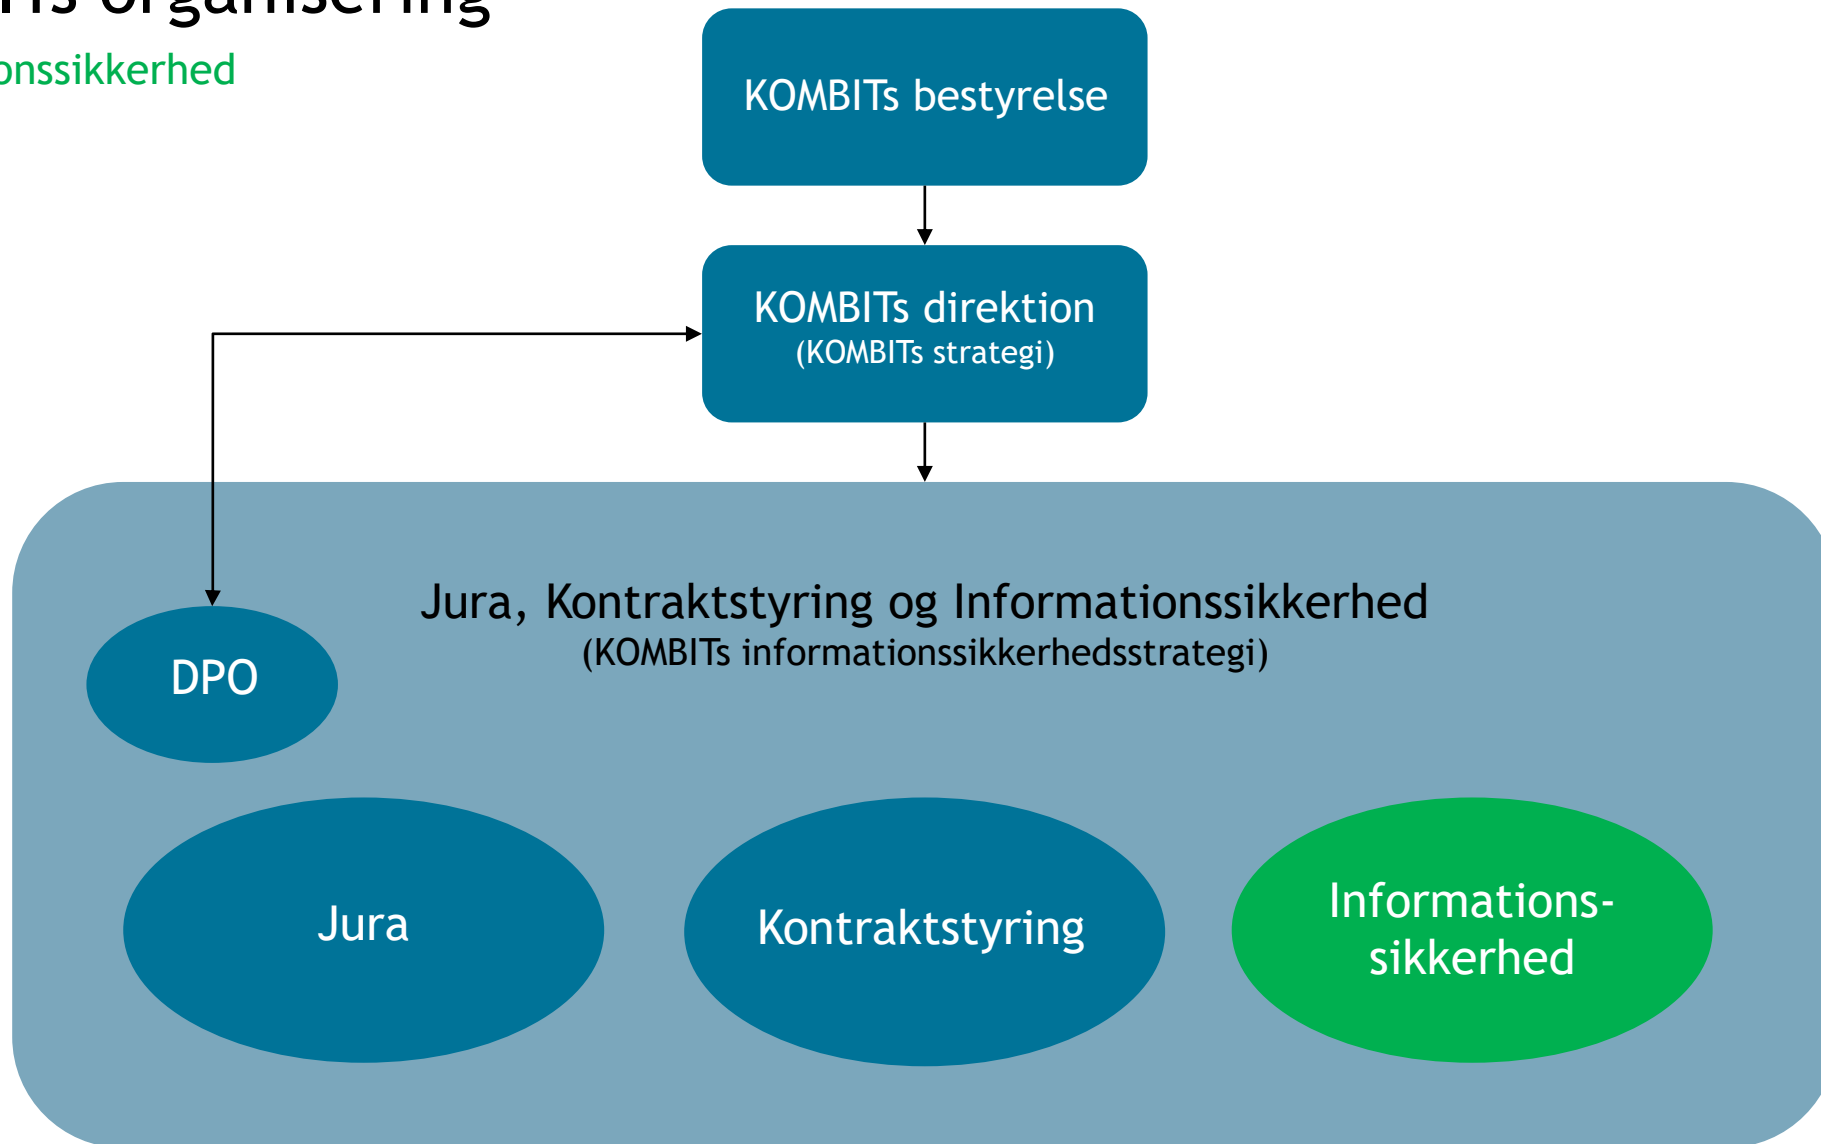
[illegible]Ts organisering
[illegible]onssikkerhed

KOMBITs bestyrelse

KOMBITs direktion
(KOMBITs strategi)

Jura, Kontraktstyring og Informationssikkerhed
(KOMBITs informationssikkerhedsstrategi)

DPO

Jura

Kontraktstyring

Informationssikkerhed